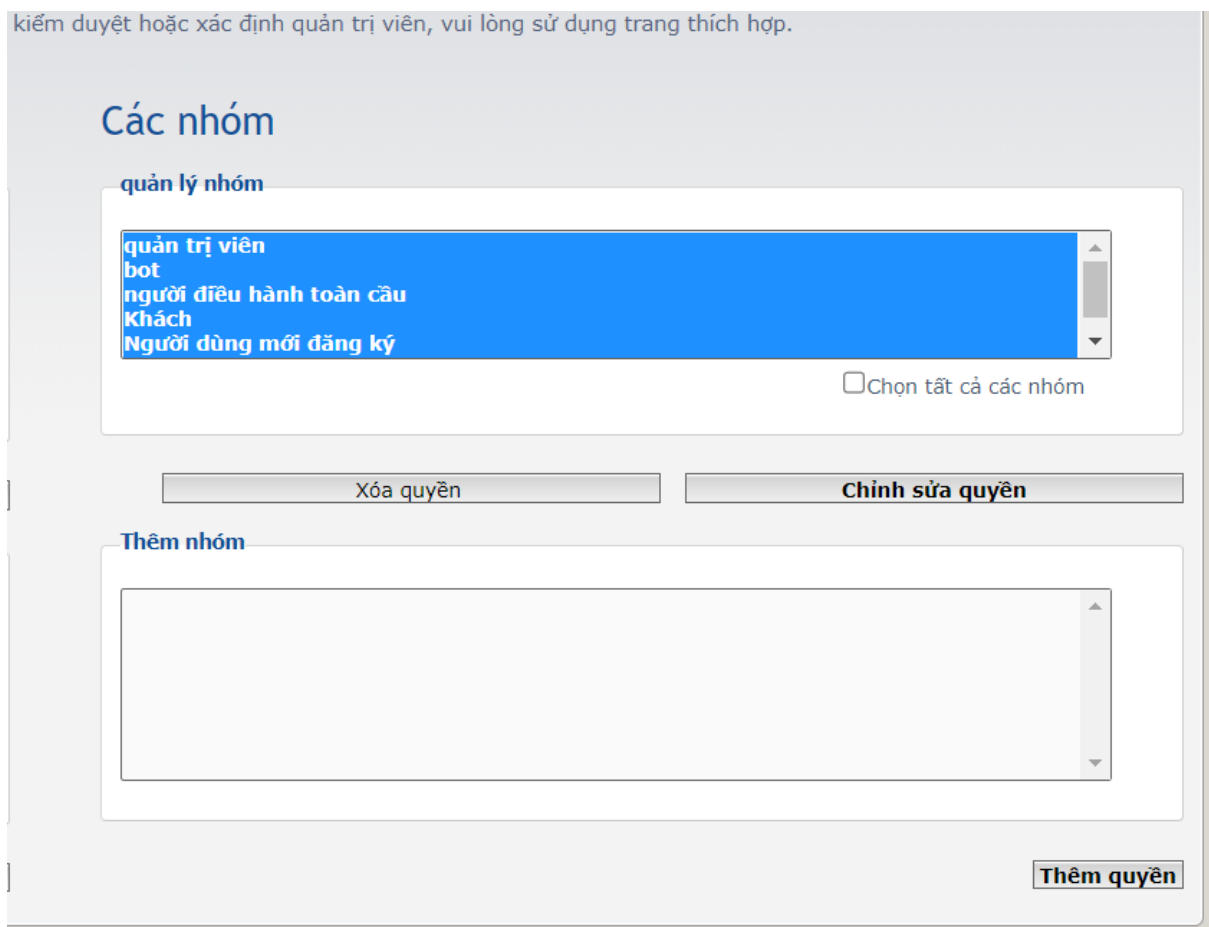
kiểm duyệt hoặc xác định quản trị viên, vui lòng sử dụng trang thích hợp.

Các nhóm

quản lý nhóm

quản trị viên
bot
người điều hành toàn cầu
Khách
Người dùng mới đăng ký

Chọn tất cả các nhóm

Xóa quyền

Chỉnh sửa quyền

Thêm nhóm

Thêm quyền